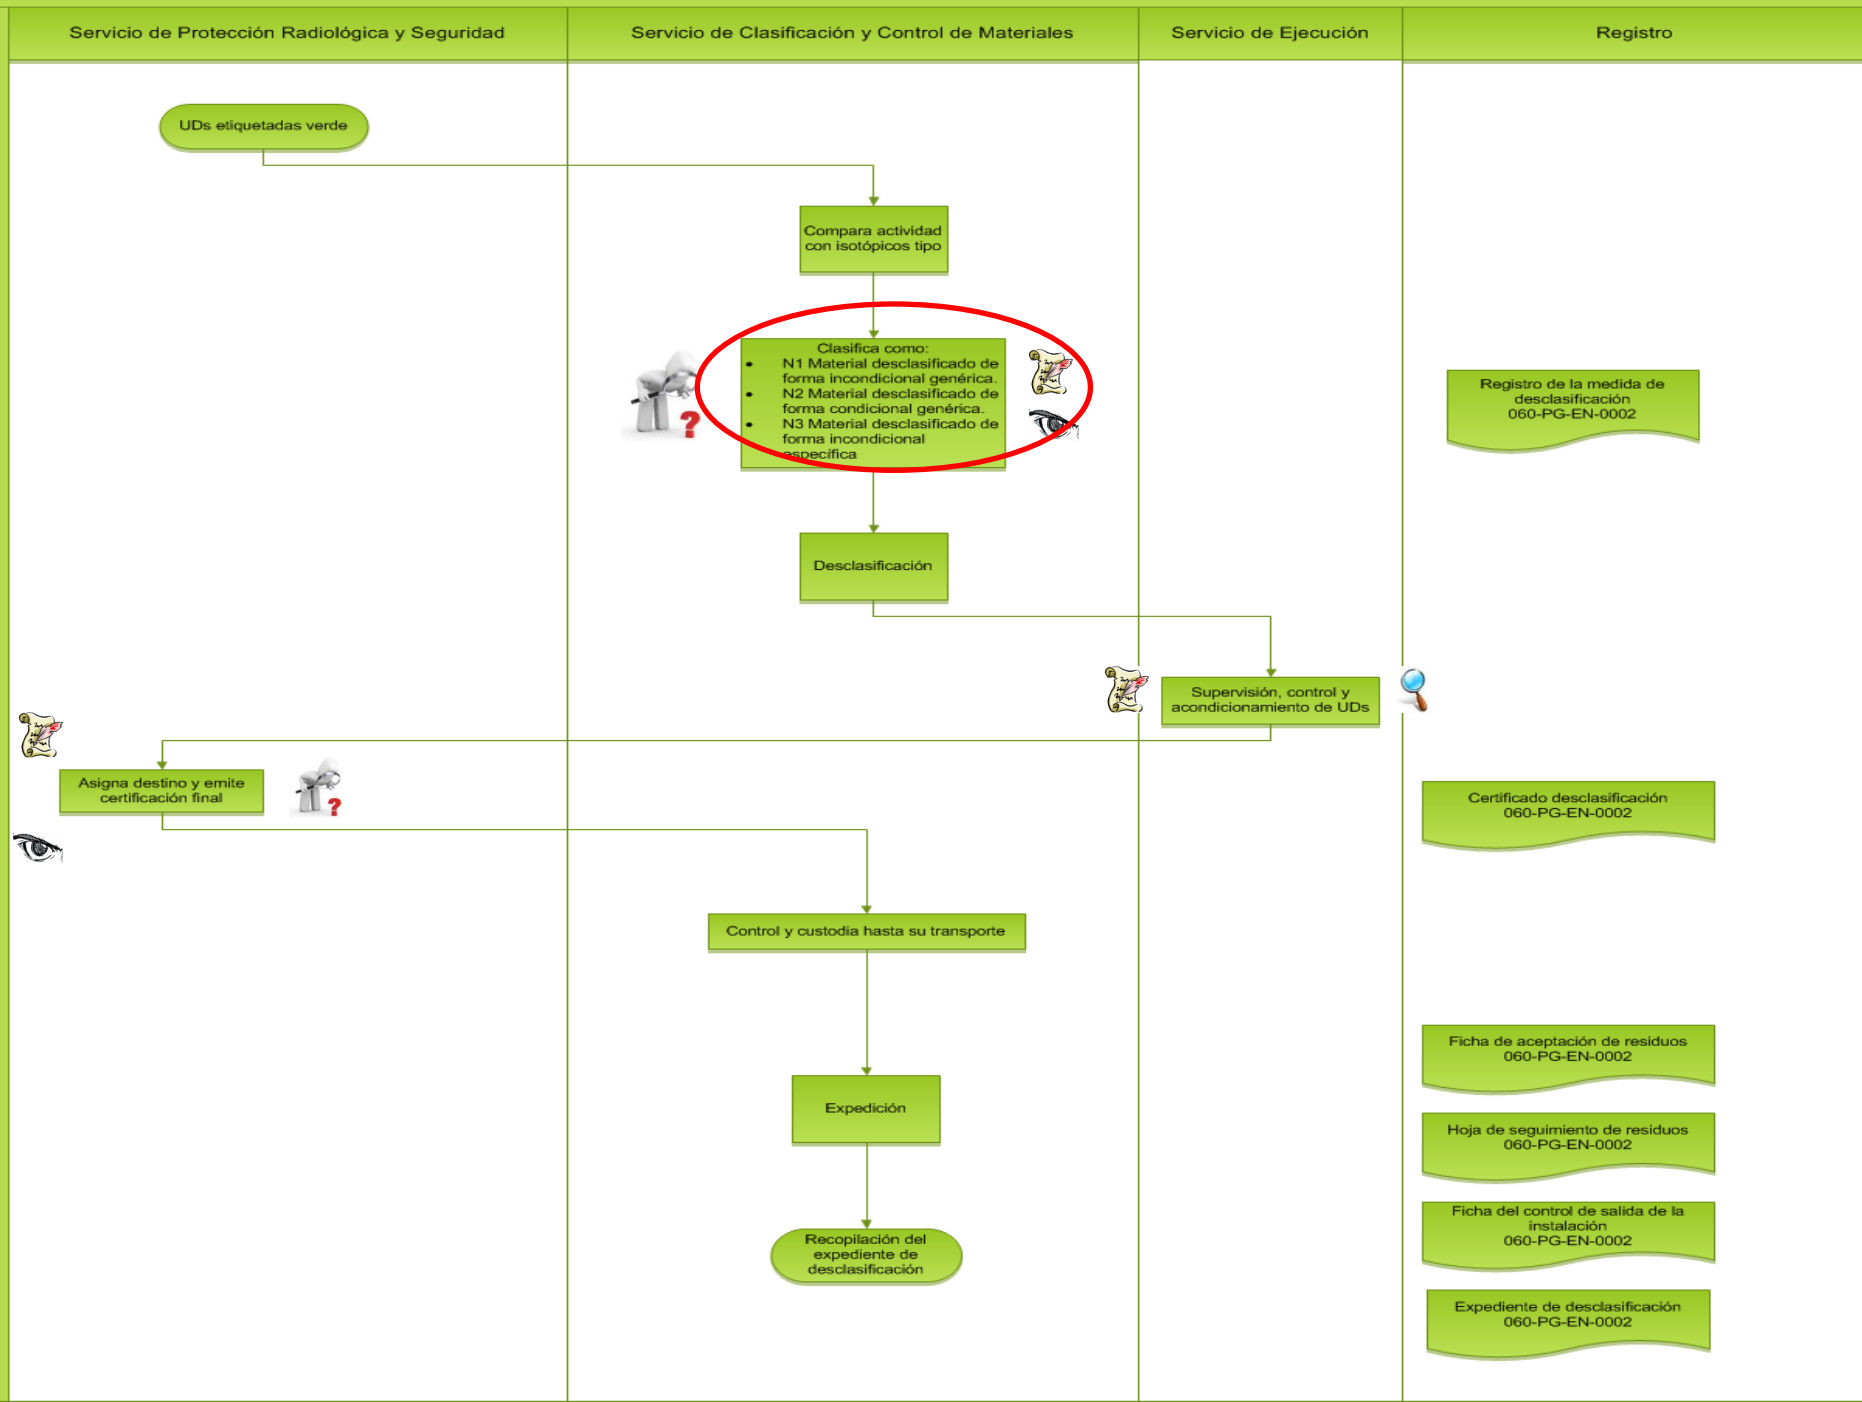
| Servicio de Protección Radiológica y Seguridad | Servicio de Clasificación y Control de Materiales | Servicio de Ejecución | Registro |
|---|---|---|---|

UDs etiquetadas verde

Compara actividad con isotópicos tipo

Clasifica como:
- N1 Material desclasificado de forma incondicional genérica.
- N2 Material desclasificado de forma condicional genérica.
- N3 Material desclasificado de forma incondicional específica

Registro de la medida de desclasificación 060-PG-EN-0002

Desclasificación

Supervisión, control y acondicionamiento de UDs

Asigna destino y emite certificación final

Certificado desclasificación 060-PG-EN-0002

Control y custodia hasta su transporte

Ficha de aceptación de residuos 060-PG-EN-0002

Expedición

Hoja de seguimiento de residuos 060-PG-EN-0002

Ficha del control de salida de la instalación 060-PG-EN-0002

Recopilación del expediente de desclasificación

Expediente de desclasificación 060-PG-EN-0002